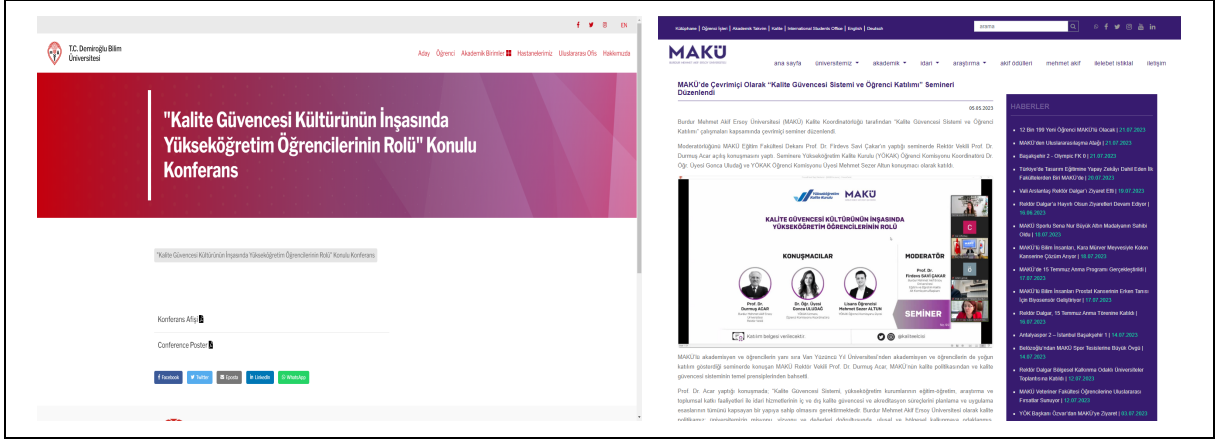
f y EN

T.C. Demiroğlu Bilim Üniversitesi

Aday Öğrenci Akademik Birimler Hastanelerimiz Uluslararası Ofis Hakkımızda

"Kalite Güvencesi Kültürünün İnşasında Yükseköğretim Öğrencilerinin Rolü" Konulu Konferans

"Kalite Güvencesi Kültürünün İnşasında Yükseköğretim Öğrencilerinin Rolü" Konulu Konferans

Konferans Afişi

Conference Poster

Facebook Twitter Epostа LinkedIn WhatsApp

Kütüphane | Öğrenci İşleri | Akademik Takvim | Kalite | International Students Office | English | Deutsch

arama

MAKÜ

ana sayfa üniversitemiz akademik idari araştırma akif ödülleri mehmet akif ilelebet istiklal iletişim

MAKÜ'de Çevrimiçi Olarak "Kalite Güvencesi Sistemi ve Öğrenci Katılımı" Semineri Düzenlendi

05.05.2023

Burdur Mehmet Akif Ersoy Üniversitesi (MAKÜ) Kalite Koordinatörlüğü tarafından "Kalite Güvencesi Sistemi ve Öğrenci Katılımı" çalışmaları kapsamında çevrimiçi seminer düzenlendi.

Moderatörlüğünü MAKÜ Eğitim Fakültesi Dekanı Prof. Dr. Firdevs Savi Çakar'ın yaptığı seminerde Rektör Vekili Prof. Dr. Durmuş Acar açılış konuşmasını yaptı. Seminere Yükseköğretim Kalite Kurulu (YÖKAK) Öğrenci Komisyonu Koordinatörü Dr. Öğr. Üyesi Gonca Uludağ ve YÖKAK Öğrenci Komisyonu Üyesi Mehmet Sezer Altun konuşmacı olarak katıldı.

Yükseköğretim Kalite Kurulu MAKÜ

KALİTE GÜVENCESİ KÜLTÜRÜNÜN İNŞASINDA YÜKSEKÖĞRETİM ÖĞRENCİLERİNİN ROLÜ

KONUŞMACILAR

Prof. Dr. Durmuş ACAR

Dr. Öğr. Üyesi Gonca ULUDAĞ

Lisans Öğrencisi Mehmet Sezer ALTUN

MODERATÖR

Prof. Dr. Firdevs SAVİ ÇAKAR

SEMİNER

Katılım belgesi verilecektir

@kalitemaku

MAKÜ'lü akademisyen ve öğrencilerin yanı sıra Van Yüzüncü Yıl Üniversitesi'nden akademisyen ve öğrencilerin de yoğun katılım gösterdiği seminerde konuşan MAKÜ Rektör Vekili Prof. Dr. Durmuş Acar, MAKÜ'nün kalite politikasından ve kalite güvencesi sisteminin temel prensiplerinden bahsetti.

Prof. Dr. Acar yaptığı konuşmada; "Kalite Güvencesi Sistemi, yükseköğretim kurumlarının eğitim-öğretim, araştırma ve toplumsal katkı faaliyetleri ile idari hizmetlerinin iç ve dış kalite güvencesi ve akreditasyon süreçlerini planlama ve uygulama esaslarının tümünü kapsayan bir yapıya sahip olmasını gerektirmektedir. Burdur Mehmet Akif Ersoy Üniversitesi olarak kalite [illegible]

HABERLER

12 Bin 199 Yeni Öğrenci MAKÜ'lü Olacak | 21.07.2023
MAKÜ'den Uluslararasılaşma Atağı | 21.07.2023
Başakşehir 2 - Olympic FK 0 | 21.07.2023
Türkiye'de Tarımın Eğitimine Yapay Zekâyı Dahil Eden İlk Fakültelerden Biri MAKÜ'de | 20.07.2023
Vali Arslantaş Rektör Dalgar'ı Ziyaret Etti | 19.07.2023
Rektör Dalgar'a Hayırlı Olsun Ziyaretleri Devam Ediyor | 18.06.2023
MAKÜ Sporlu Sena Nur Büyük Altın Madalyanın Sahibi Oldu | 18.07.2023
MAKÜ'lü Bilim İnsanları, Kara Mürver Meyvesiyle Kolon Kanserine Çözüm Arıyor | 18.07.2023
MAKÜ'de 15 Temmuz Anma Programı Gerçekleştirildi | 17.07.2023
MAKÜ'lü Bilim İnsanları: Prostat Kanserinin Erken Tanısı İçin Biyosensör Geliştiriyor | 17.07.2023
Rektör Dalgar, 15 Temmuz Anma Törenine Katıldı | 16.07.2023
Antalyaspor 2 – İstanbul Başakşehir 1 | 14.07.2023
Belözoğlu'ndan MAKÜ Spor Tesislerine Büyük Övgü | 14.07.2023
Rektör Dalgar Bölgesel Kalkınma Odaklı Üniversiteler Toplantısına Katıldı | 12.07.2023
MAKÜ Veteriner Fakültesi Öğrencilerine Uluslararası Fırsatlar Sunuyor | 12.07.2023
YÖK Başkanı Özvar'dan MAKÜ'ye Ziyaret | 03.07.2023